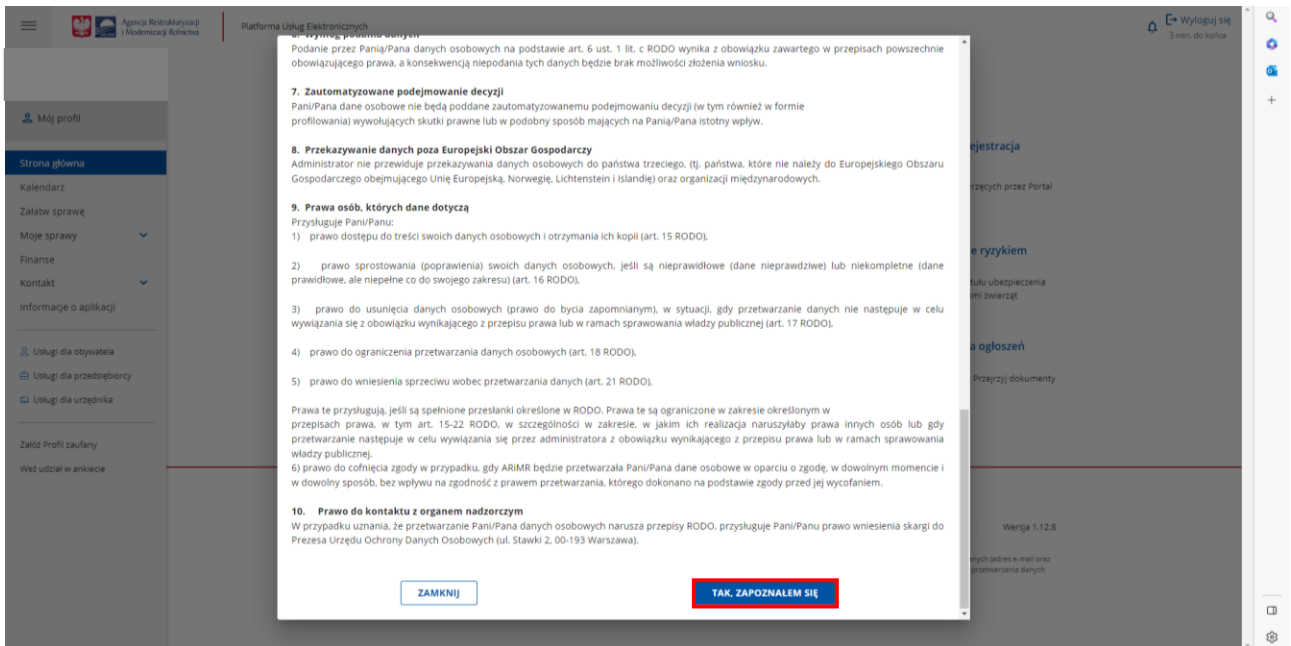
Agencja Restrukturyzacji i Modernizacji Rolnictwa

Platforma Usług Elektronicznych

Wyloguj się
3 min. do końca

Mój profil

Strona główna
Kalendarz
Załatw sprawę
Moje sprawy
Finanse
Kontakt
Informacje o aplikacji

Usługi dla obywatela
Usługi dla przedsiębiorcy
Usługi dla urzędnika

Załóż Profil zaufany
Weź udział w ankiecie

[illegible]
Podanie przez Panią/Pana danych osobowych na podstawie art. 6 ust. 1 lit. c RODO wynika z obowiązku zawartego w przepisach powszechnie obowiązującego prawa, a konsekwencją niepodania tych danych będzie brak możliwości złożenia wniosku.

7. Zautomatyzowane podejmowanie decyzji
Pani/Pana dane osobowe nie będą poddane zautomatyzowanemu podejmowaniu decyzji (w tym również w formie profilowania) wywołujących skutki prawne lub w podobny sposób mających na Panią/Pana istotny wpływ.

8. Przekazywanie danych poza Europejski Obszar Gospodarczy
Administrator nie przewiduje przekazywania danych osobowych do państwa trzeciego, (tj. państwa, które nie należy do Europejskiego Obszaru Gospodarczego obejmującego Unię Europejską, Norwegię, Lichtenstein i Islandię) oraz organizacji międzynarodowych.

9. Prawa osób, których dane dotyczą
Przysługuje Pani/Panu:
1) prawo dostępu do treści swoich danych osobowych i otrzymania ich kopii (art. 15 RODO),

2) prawo sprostowania (poprawienia) swoich danych osobowych, jeśli są nieprawidłowe (dane nieprawdziwe) lub niekompletne (dane prawidłowe, ale niepełne co do swojego zakresu) (art. 16 RODO),

3) prawo do usunięcia danych osobowych (prawo do bycia zapomnianym), w sytuacji, gdy przetwarzanie danych nie następuje w celu wywiązania się z obowiązku wynikającego z przepisu prawa lub w ramach sprawowania władzy publicznej (art. 17 RODO),

4) prawo do ograniczenia przetwarzania danych osobowych (art. 18 RODO),

5) prawo do wniesienia sprzeciwu wobec przetwarzania danych (art. 21 RODO),

Prawa te przysługują, jeśli są spełnione przesłanki określone w RODO. Prawa te są ograniczone w zakresie określonym w przepisach prawa, w tym art. 15-22 RODO, w szczególności w zakresie, w jakim ich realizacja naruszyłaby prawa innych osób lub gdy przetwarzanie następuje w celu wywiązania się przez administratora z obowiązku wynikającego z przepisu prawa lub w ramach sprawowania władzy publicznej.
6) prawo do cofnięcia zgody w przypadku, gdy ARiMR będzie przetwarzała Pani/Pana dane osobowe w oparciu o zgodę, w dowolnym momencie i w dowolny sposób, bez wpływu na zgodność z prawem przetwarzania, którego dokonano na podstawie zgody przed jej wycofaniem.

10. Prawo do kontaktu z organem nadzorczym
W przypadku uznania, że przetwarzanie Pani/Pana danych osobowych narusza przepisy RODO, przysługuje Pani/Panu prawo wniesienia skargi do Prezesa Urzędu Ochrony Danych Osobowych (ul. Stawki 2, 00-193 Warszawa).

ZAMKNIJ
TAK, ZAPOZNAŁEM SIĘ

ejestracja
rzęcych przez Portal
e ryzykiem
tuku ubezpieczenia
mi zwierząt
a ogłoszeń
Przejrzyj dokumenty
Wersja 1.12.8
nych (adres e-mail oraz
przetwarzania danych